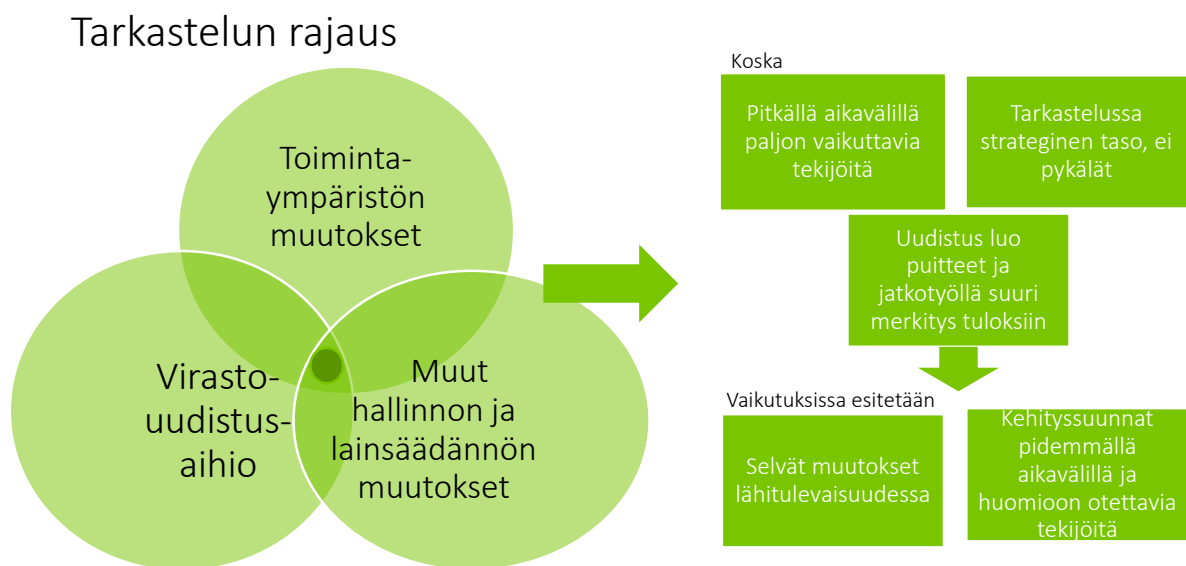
Tarkastelun rajaus

Toimintaympäristön muutokset

Virastouudistusaihio

Muut hallinnon ja lainsäädännön muutokset

Koska

Pitkällä aikavälillä paljon vaikuttavia tekijöitä

Tarkastelussa strateginen taso, ei pykälät

Uudistus luo puitteet ja jatkotyöllä suuri merkitys tuloksiin

Vaikutuksissa esitetään

Selvät muutokset lähitulevaisuudessa

Kehityssuunnat pidemmällä aikavälillä ja huomioon otettavia tekijöitä